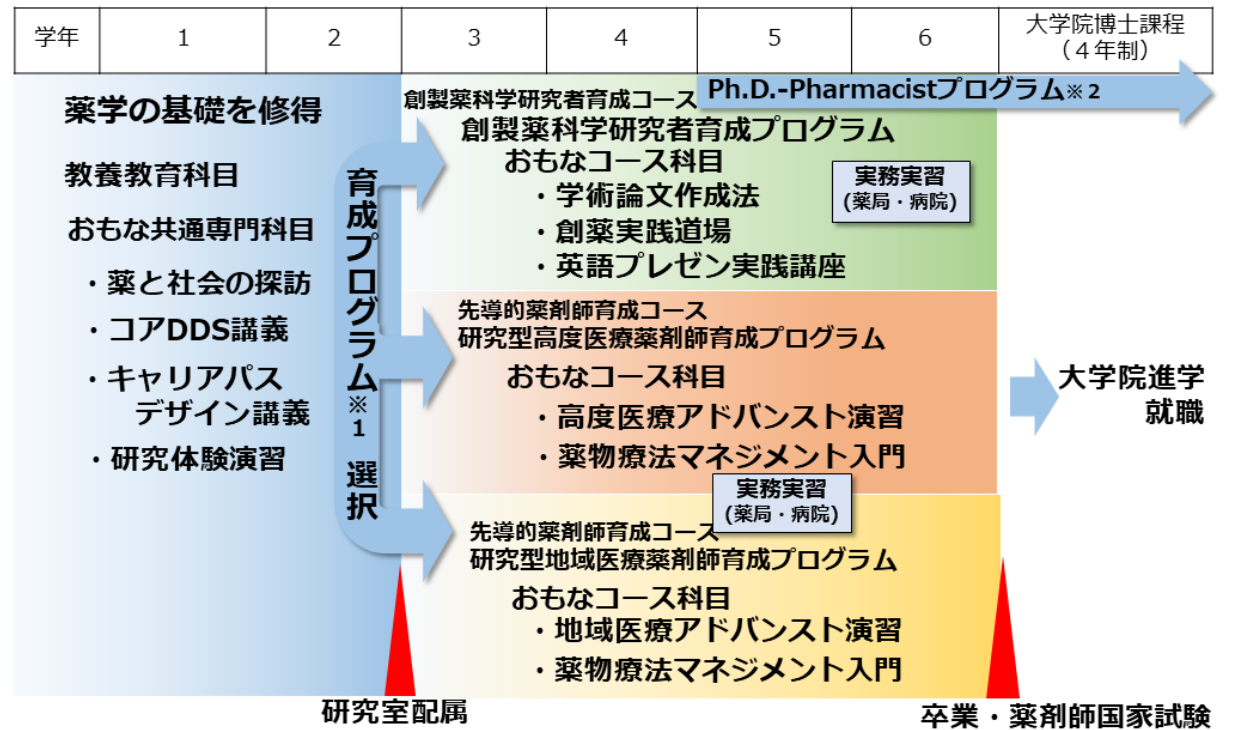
| 学年 | 1 | 2 | 3 | 4 | 5 | 6 | 大学院博士課程（４年制） |
|---|---|---|---|---|---|---|---|

薬学の基礎を修得

教養教育科目

おもな共通専門科目

・薬と社会の探訪

・コアDDS講義

・キャリアパスデザイン講義

・研究体験演習

育成プログラム※1選択

創製薬科学研究者育成コース

Ph.D.-Pharmacistプログラム※2

創製薬科学研究者育成プログラム

おもなコース科目

・学術論文作成法

・創薬実践道場

・英語プレゼン実践講座

実務実習（薬局・病院）

先導的薬剤師育成コース

研究型高度医療薬剤師育成プログラム

おもなコース科目

・高度医療アドバンスト演習

・薬物療法マネジメント入門

実務実習（薬局・病院）

先導的薬剤師育成コース

研究型地域医療薬剤師育成プログラム

おもなコース科目

・地域医療アドバンスト演習

・薬物療法マネジメント入門

大学院進学

就職

研究室配属

卒業・薬剤師国家試験